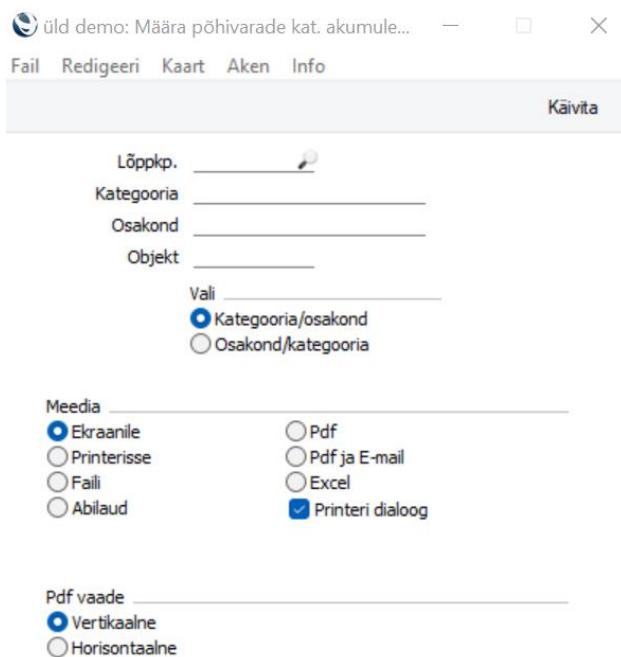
üld demo: Määra põhivarade kat. akumule...

Fail Redigeeri Kaart Aken Info

Käivita

Lõppkp.

Kategooria

Osakond

Objekt

Vali

Kategooria/osakond

Osakond/kategooria

Meedia

Ekraanile

Printerisse

Faili

Abilaud

Pdf

Pdf ja E-mail

Excel

Printeri dialoog

Pdf vaade

Vertikaalne

Horisontaalne